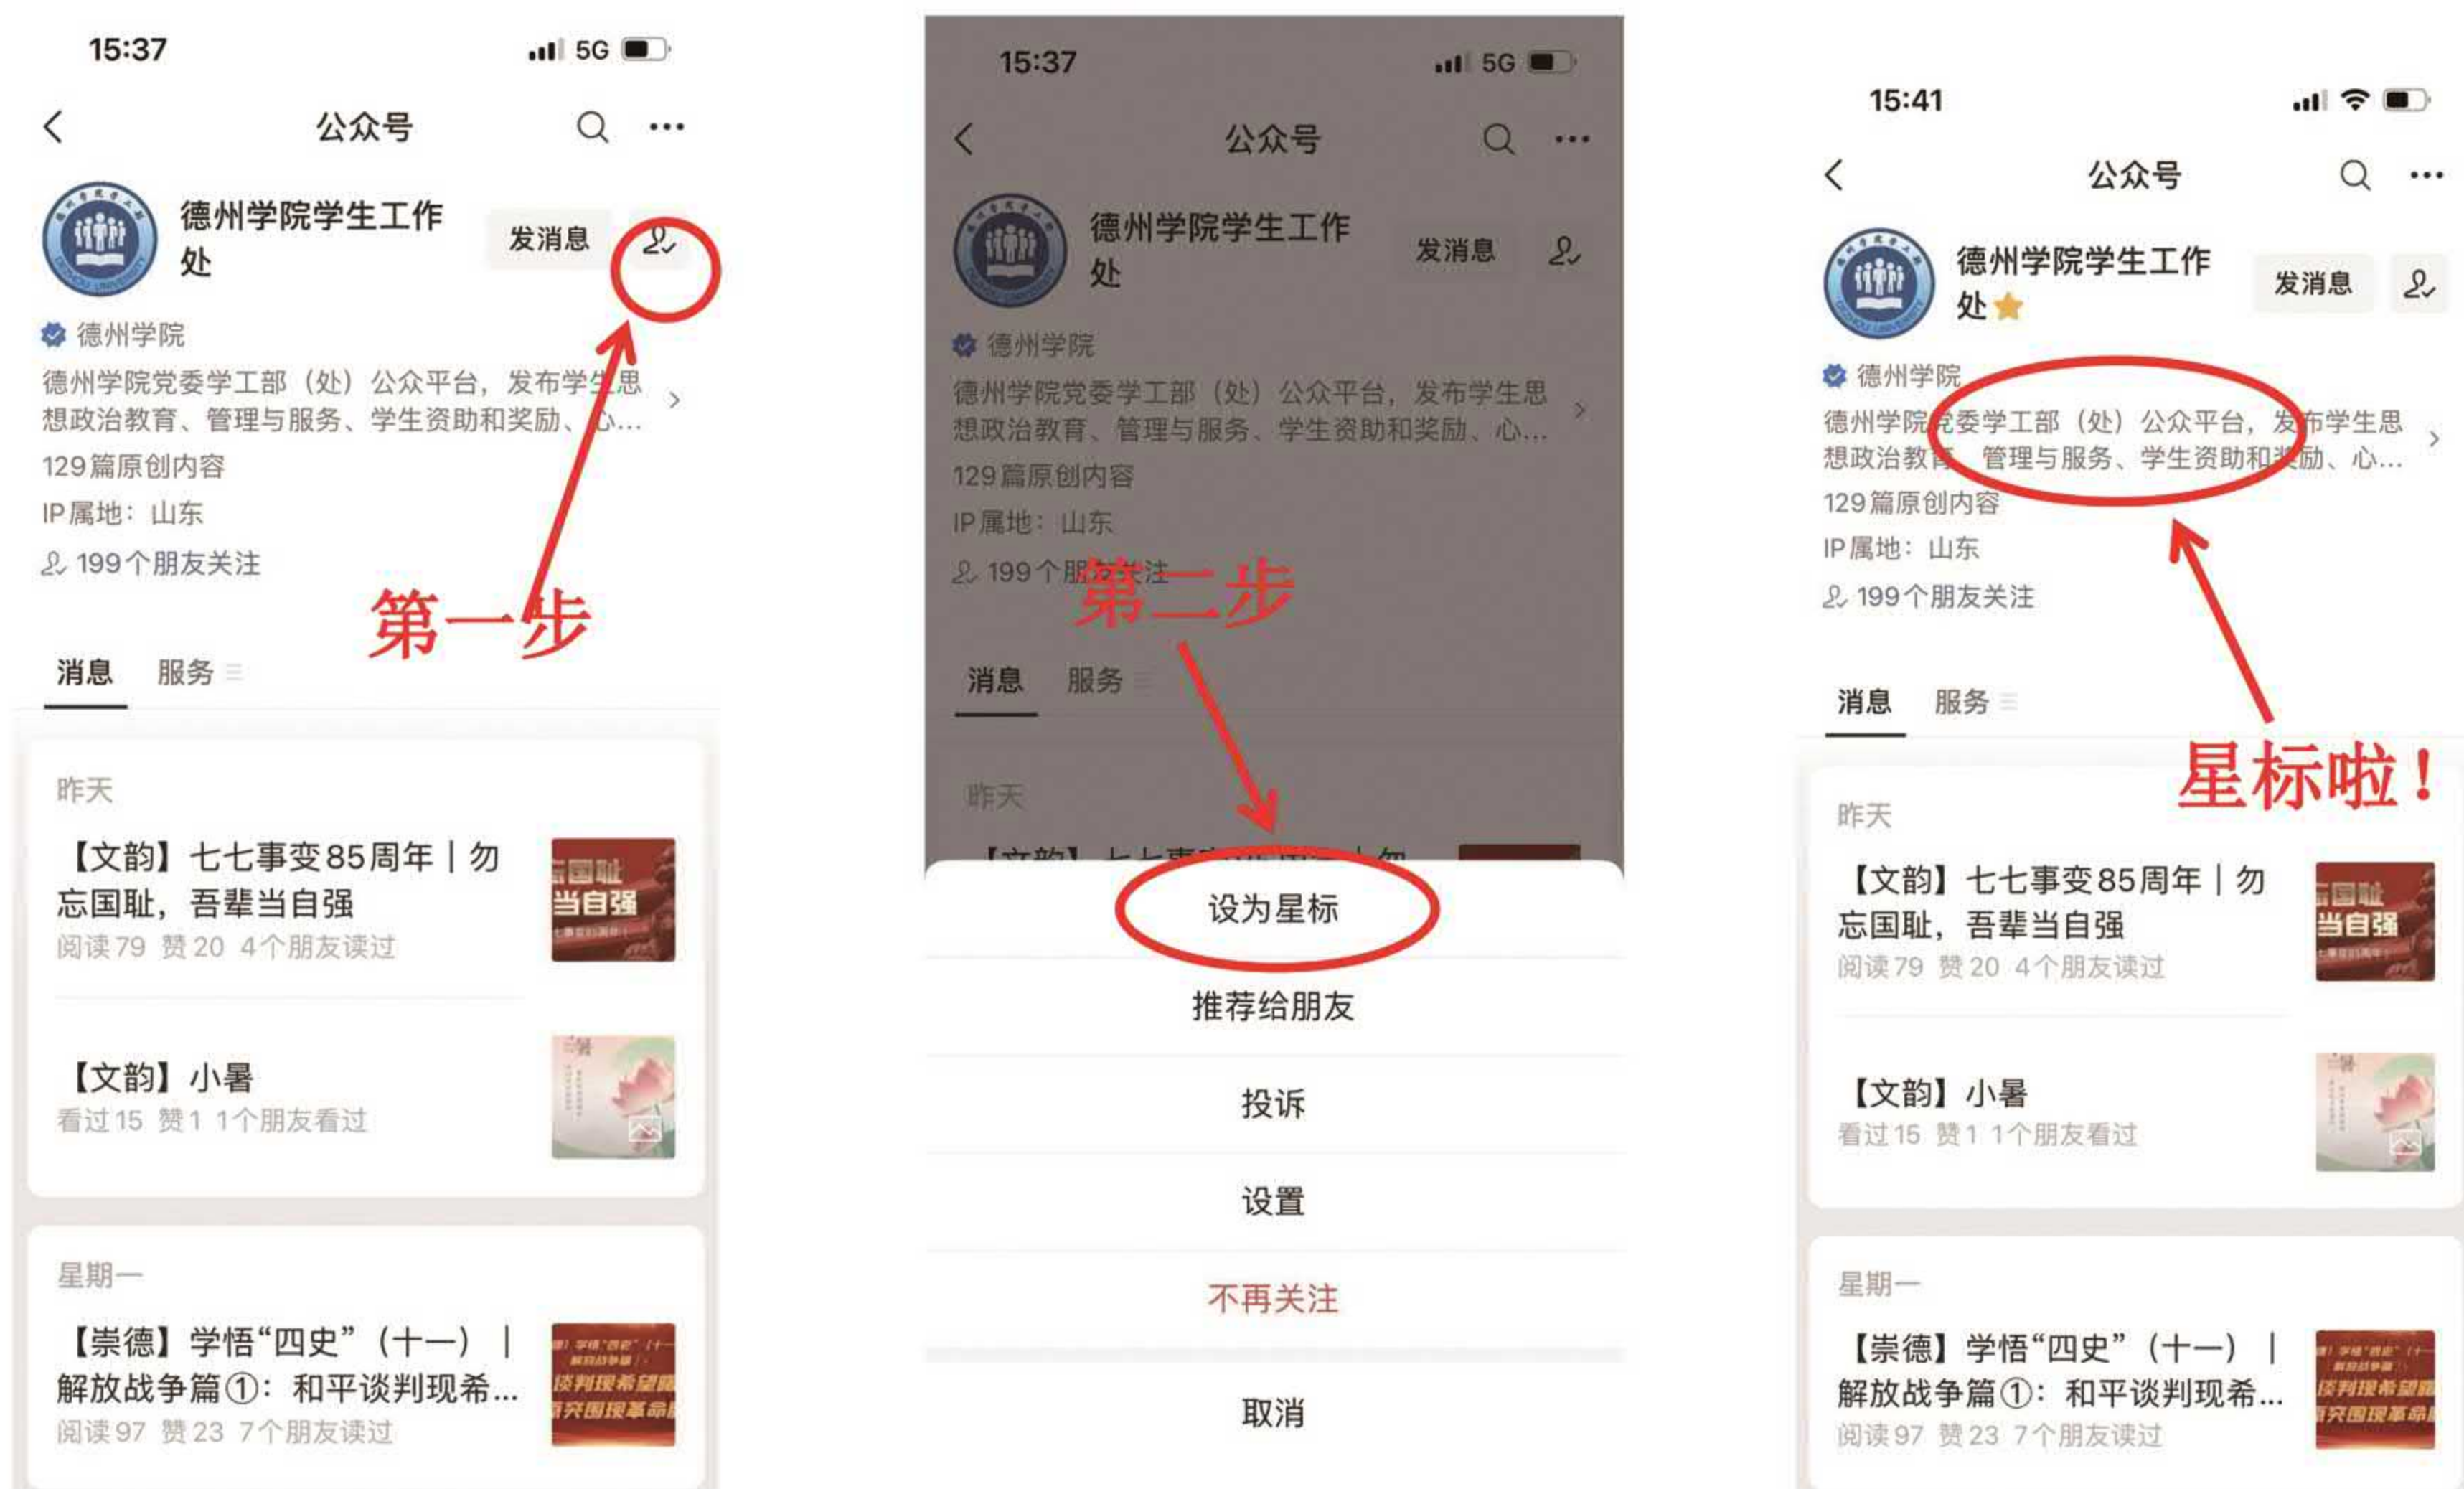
15:37 5G

公众号

德州学院学生工作处

发消息

德州学院

德州学院党委学工部（处）公众平台，发布学生思想政治教育、管理与服务、学生资助和奖励、心...

129篇原创内容

IP属地：山东

199个朋友关注

第一步

消息 服务

昨天

【文韵】七七事变85周年｜勿忘国耻，吾辈当自强

阅读79 赞20 4个朋友读过

忘国耻 当自强

【文韵】小暑

看过15 赞1 1个朋友看过

星期一

【崇德】学悟“四史”（十一）｜解放战争篇①：和平谈判现希...

阅读97 赞23 7个朋友读过

15:37 5G

公众号

德州学院学生工作处

发消息

德州学院

德州学院党委学工部（处）公众平台，发布学生思想政治教育、管理与服务、学生资助和奖励、心...

129篇原创内容

IP属地：山东

199个朋友关注

第二步

消息 服务

昨天

设为星标

推荐给朋友

投诉

设置

不再关注

取消

15:41

公众号

德州学院学生工作处

发消息

德州学院

德州学院党委学工部（处）公众平台，发布学生思想政治教育、管理与服务、学生资助和奖励、心...

129篇原创内容

IP属地：山东

199个朋友关注

星标啦！

消息 服务

昨天

【文韵】七七事变85周年｜勿忘国耻，吾辈当自强

阅读79 赞20 4个朋友读过

忘国耻 当自强

【文韵】小暑

看过15 赞1 1个朋友看过

星期一

【崇德】学悟“四史”（十一）｜解放战争篇①：和平谈判现希...

阅读97 赞23 7个朋友读过